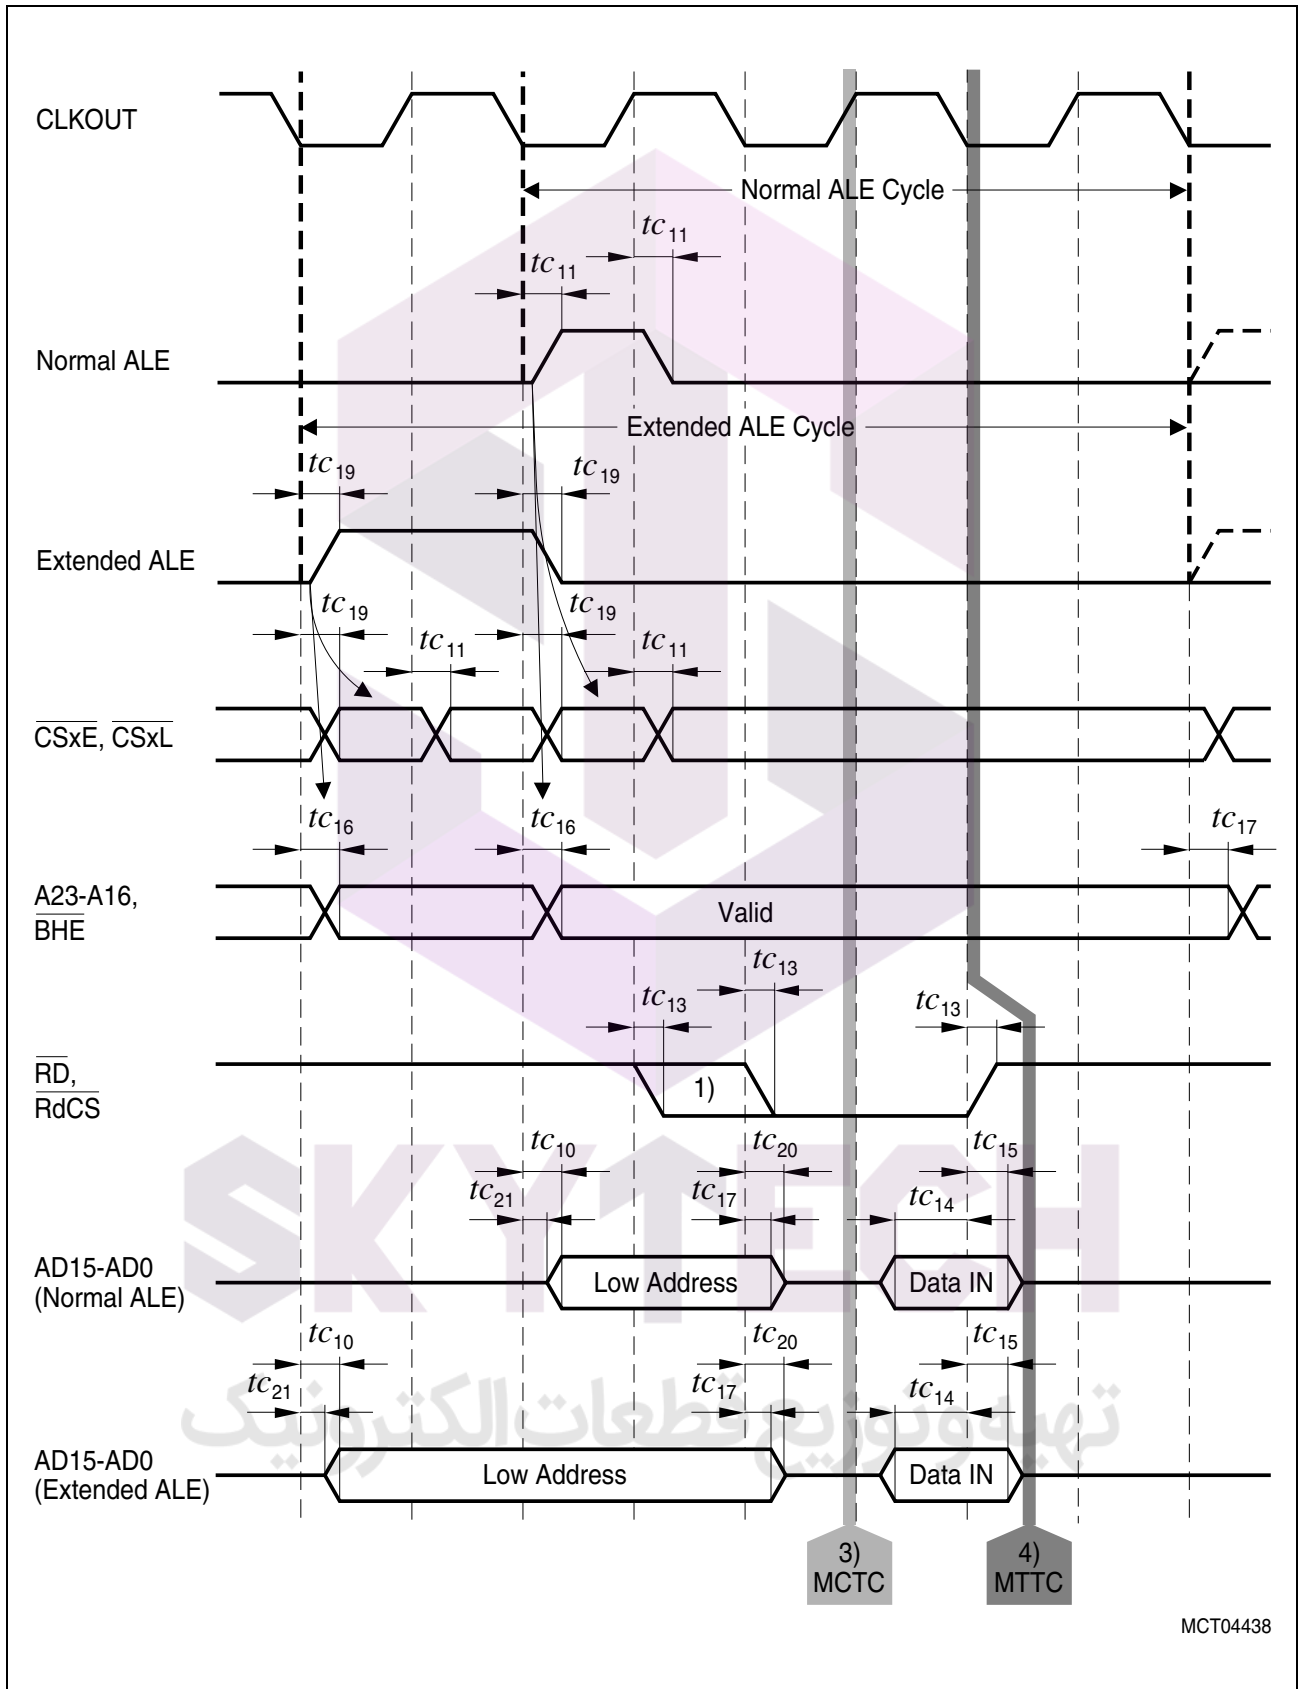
CLKOUT

Normal ALE Cycle

$tc_{11}$

$tc_{11}$

Normal ALE

Extended ALE Cycle

$tc_{19}$

$tc_{19}$

Extended ALE

$tc_{19}$

$tc_{19}$

$tc_{11}$

$tc_{11}$

$\overline{CSxE}$, $\overline{CSxL}$

$tc_{16}$

$tc_{16}$

$tc_{17}$

A23-A16, $\overline{BHE}$

Valid

$tc_{13}$

$tc_{13}$

$tc_{13}$

$\overline{RD}$, $\overline{RdCS}$

1)

$tc_{10}$

$tc_{20}$

$tc_{15}$

$tc_{21}$

$tc_{17}$

$tc_{14}$

AD15-AD0 (Normal ALE)

Low Address

Data IN

$tc_{10}$

$tc_{20}$

$tc_{15}$

$tc_{21}$

$tc_{17}$

$tc_{14}$

AD15-AD0 (Extended ALE)

Low Address

Data IN

SKYTECH

تهیه و توزیع قطعات الکترونیک

3) MCTC

4) MTTC

MCT04438